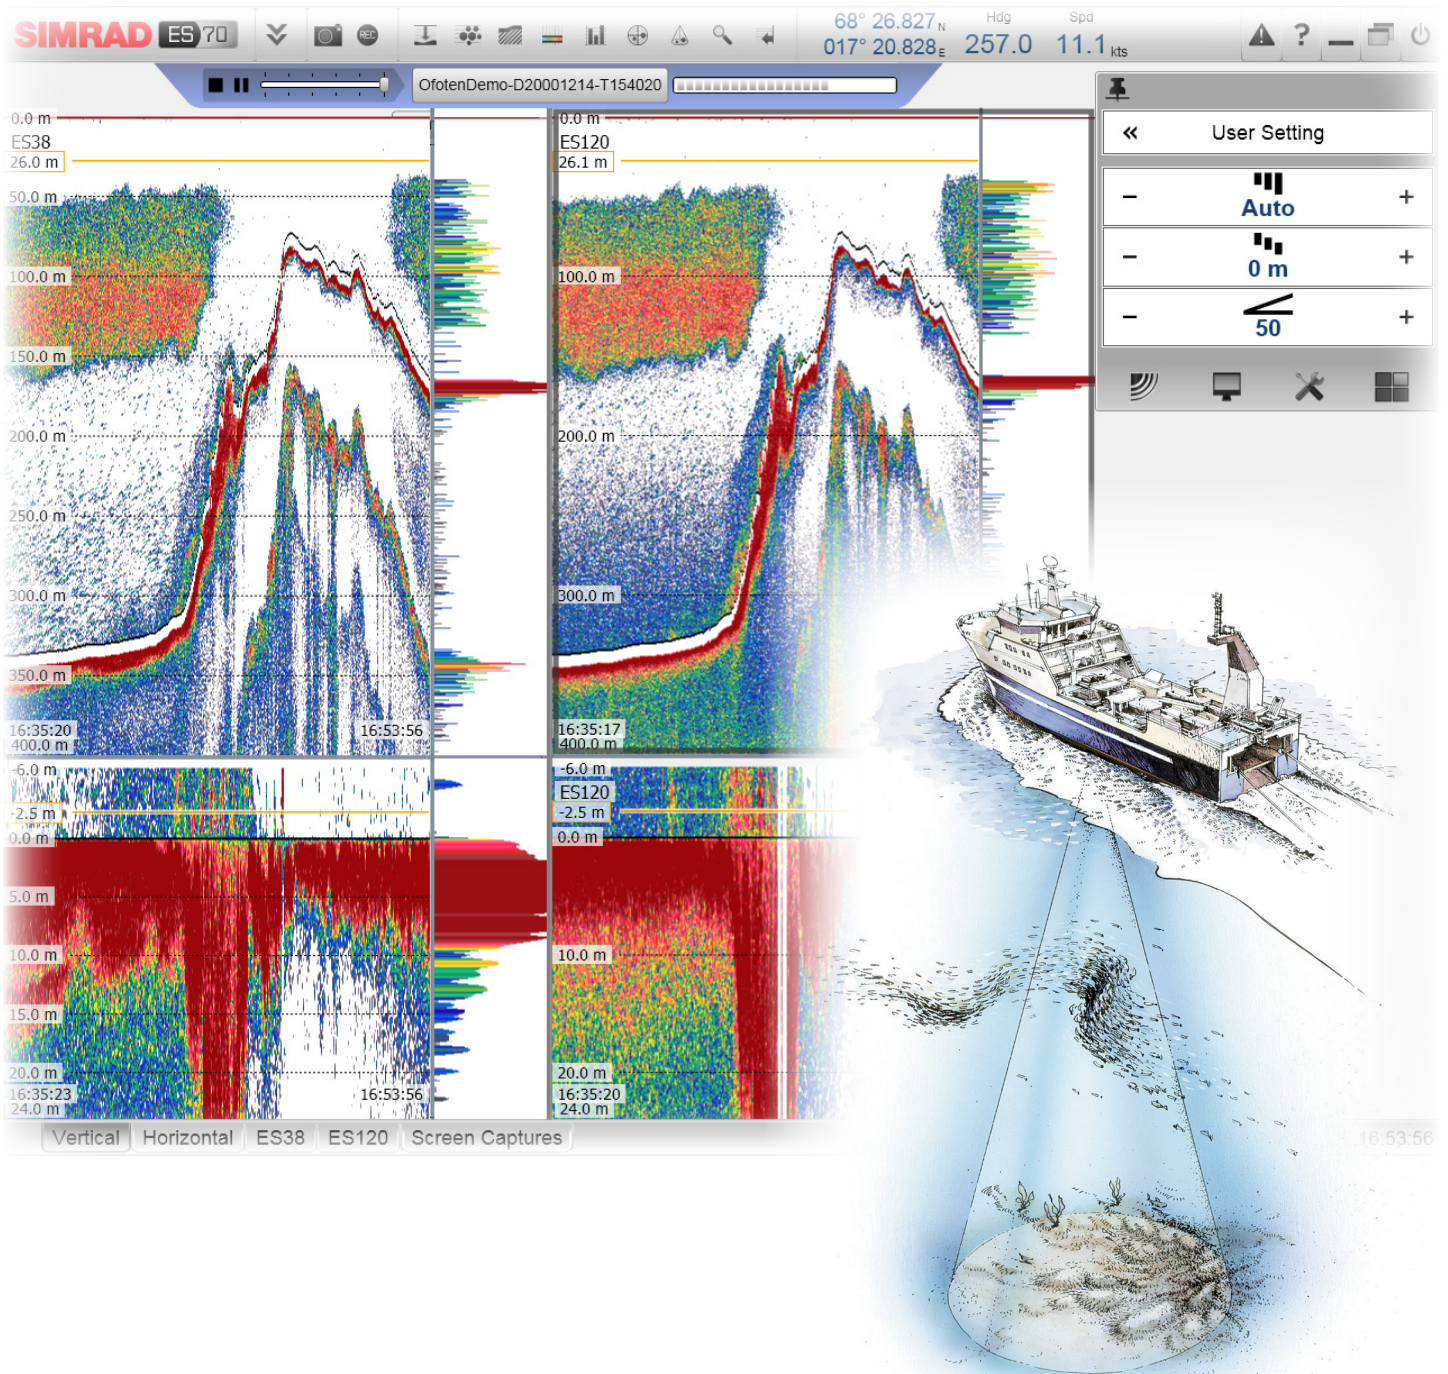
SIMRAD ES70

REC

68° 26.827 N
017° 20.828 E

Hdg
257.0

Spd
11.1 kts

?

OfotenDemo-D20001214-T154020

0.0 m
ES38
26.0 m
50.0 m
100.0 m
150.0 m
200.0 m
250.0 m
300.0 m
350.0 m
16:35:20
400.0 m
16:53:56

0.0 m
ES120
26.1 m
100.0 m
200.0 m
300.0 m
16:35:17
400.0 m

-6.0 m
-2.5 m
0.0 m
5.0 m
10.0 m
15.0 m
20.0 m
16:35:23
24.0 m
16:53:56

-6.0 m
ES120
-2.5 m
0.0 m
10.0 m
20.0 m
16:35:20
24.0 m

«
User Setting

–
Auto
+

–
0 m
+

–
50
+

Vertical
Horizontal
ES38
ES120
Screen Captures

16:53:56